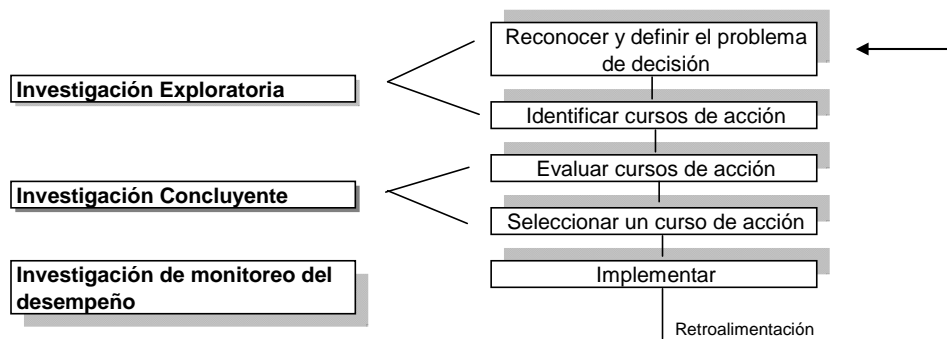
Reconocer y definir el problema de decisión

Investigación Exploratoria

Identificar cursos de acción

Evaluar cursos de acción

Investigación Concluyente

Seleccionar un curso de acción

Investigación de monitoreo del desempeño

Implementar

Retroalimentación